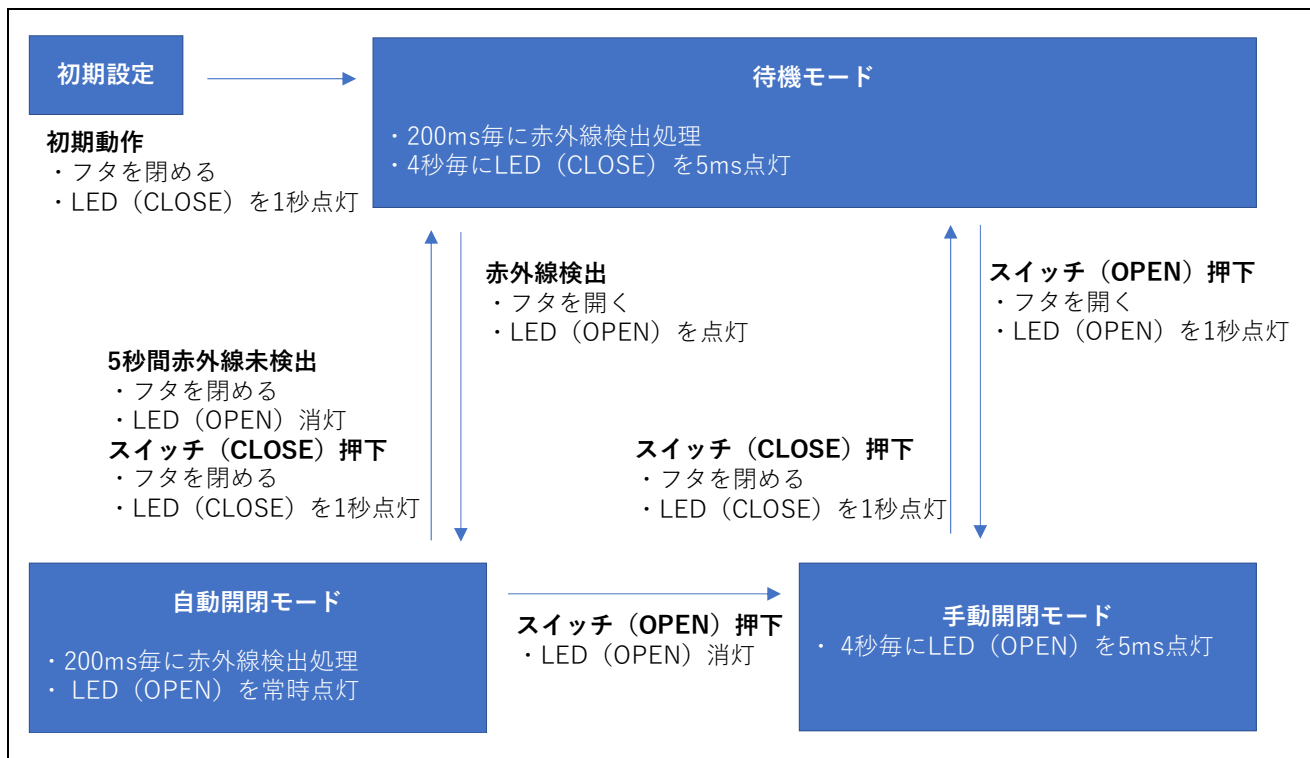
初期設定

待機モード

・200ms毎に赤外線検出処理
・4秒毎にLED（CLOSE）を5ms点灯

初期動作
・フタを閉める
・LED（CLOSE）を1秒点灯

赤外線検出
・フタを開く
・LED（OPEN）を点灯

スイッチ（OPEN）押下
・フタを開く
・LED（OPEN）を1秒点灯

5秒間赤外線未検出
・フタを閉める
・LED（OPEN）消灯
スイッチ（CLOSE）押下
・フタを閉める
・LED（CLOSE）を1秒点灯

スイッチ（CLOSE）押下
・フタを閉める
・LED（CLOSE）を1秒点灯

自動開閉モード

・200ms毎に赤外線検出処理
・ LED（OPEN）を常時点灯

スイッチ（OPEN）押下
・LED（OPEN）消灯

手動開閉モード
・ 4秒毎にLED（OPEN）を5ms点灯